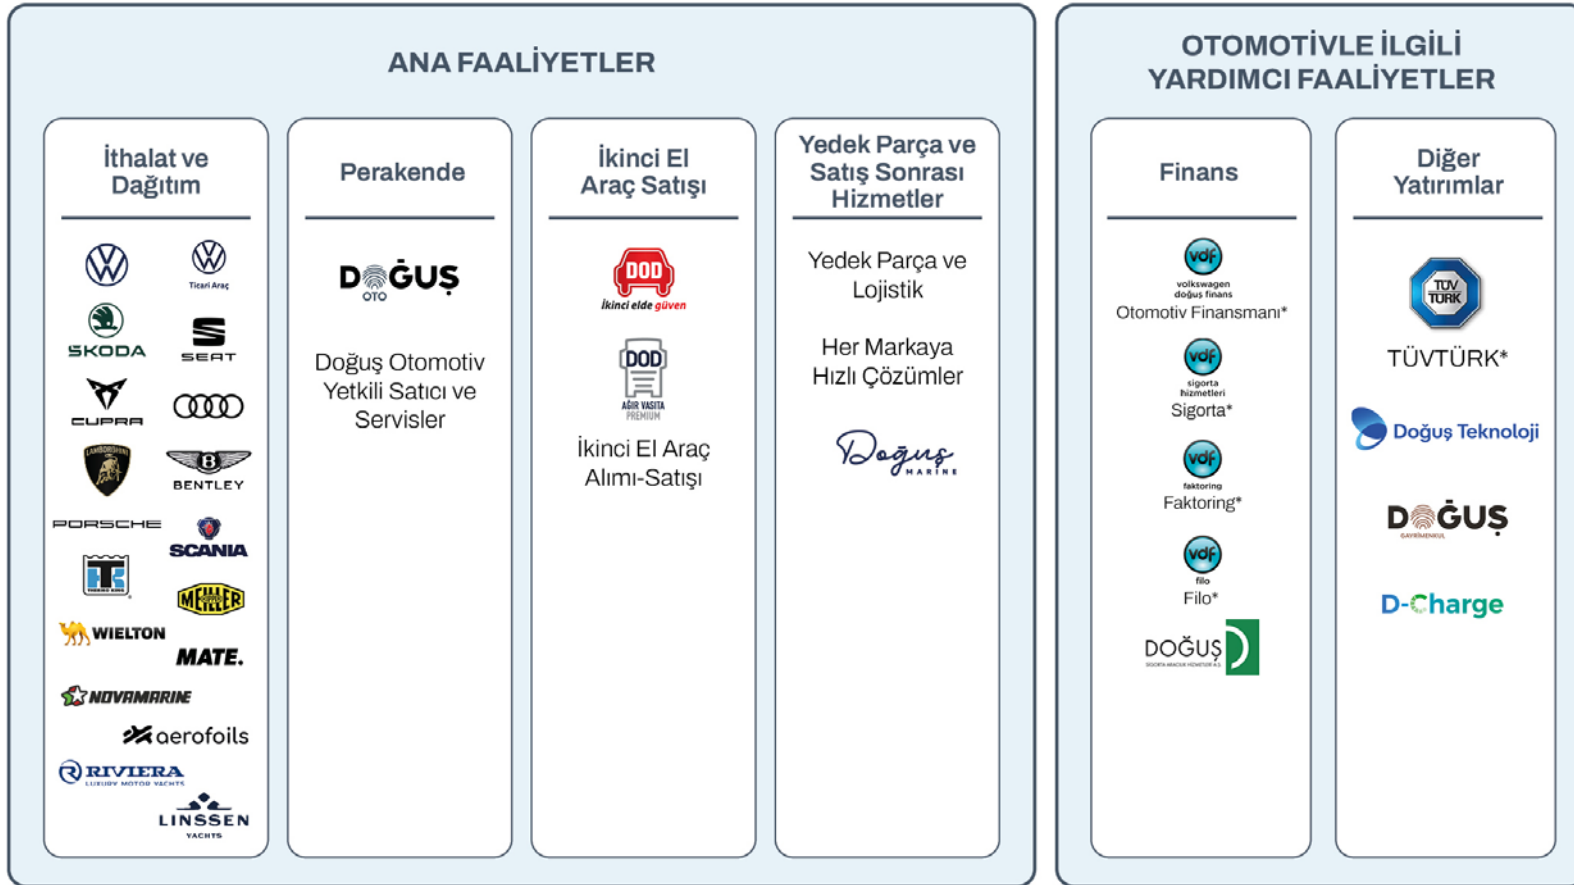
ANA FAALİYETLER

İthalat ve Dağıtım

Ticari Araç

ŠKODA

SEAT

CUPRA

BENTLEY

PORSCHE

SCANIA

MEILLER

WIELTON

MATE.

NOVAMARINE

aerofoils

RIVIERA
LUXURY MOTOR YACHTS

LINSSEN
YACHTS

Perakende

DOĞUŞ
OTO

Doğuş Otomotiv Yetkili Satıcı ve Servisler

İkinci El Araç Satışı

DOD
İkinci elde güven

DOD
AĞIR VASITA
PREMIUM

İkinci El Araç Alımı-Satışı

Yedek Parça ve Satış Sonrası Hizmetler

Yedek Parça ve Lojistik

Her Markaya Hızlı Çözümler

Doğuş
MARINE

OTOMOTİVLE İLGİLİ YARDIMCI FAALİYETLER

Finans

vdf
volkswagen doğuş finans
Otomotiv Finansmanı*

vdf
sigorta hizmetleri
Sigorta*

vdf
faktoring
Faktoring*

vdf
filo
Filo*

DOĞUŞ
SİGORTA ARACILIK HİZMETLERİ A.Ş.

Diğer Yatırımlar

TÜV TÜRK

TÜVTÜRK*

Doğuş Teknoloji

DOĞUŞ
GAYRİMENKUL

D-Charge